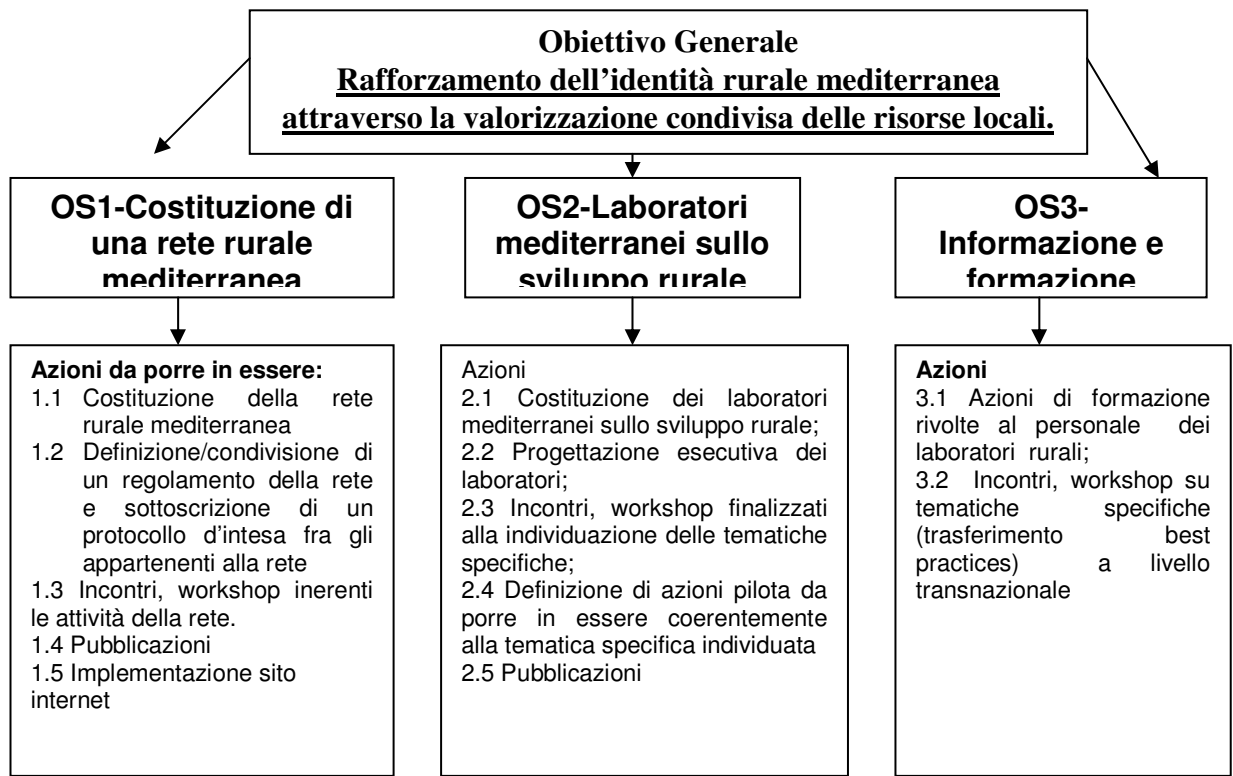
Obiettivo Generale
Rafforzamento dell'identità rurale mediterranea attraverso la valorizzazione condivisa delle risorse locali.

OS1-Costituzione di una rete rurale mediterranea

OS2-Laboratori mediterranei sullo sviluppo rurale

OS3-Informazione e formazione

Azioni da porre in essere:
1.1 Costituzione della rete rurale mediterranea
1.2 Definizione/condivisione di un regolamento della rete e sottoscrizione di un protocollo d'intesa fra gli appartenenti alla rete
1.3 Incontri, workshop inerenti le attività della rete.
1.4 Pubblicazioni
1.5 Implementazione sito internet

Azioni
2.1 Costituzione dei laboratori mediterranei sullo sviluppo rurale;
2.2 Progettazione esecutiva dei laboratori;
2.3 Incontri, workshop finalizzati alla individuazione delle tematiche specifiche;
2.4 Definizione di azioni pilota da porre in essere coerentemente alla tematica specifica individuata
2.5 Pubblicazioni

Azioni
3.1 Azioni di formazione rivolte al personale dei laboratori rurali;
3.2 Incontri, workshop su tematiche specifiche (trasferimento best practices) a livello transnazionale